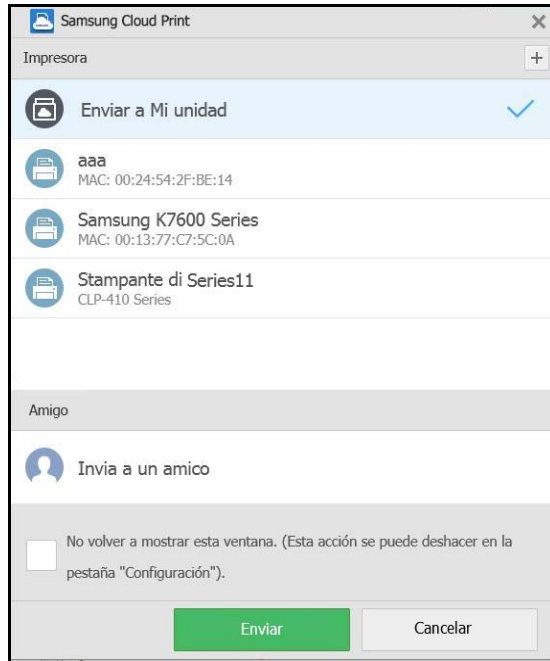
Samsung Cloud Print

×

Impresora

+

Enviar a Mi unidad

aaa
MAC: 00:24:54:2F:BE:14

Samsung K7600 Series
MAC: 00:13:77:C7:5C:0A

Stampante di Series11
CLP-410 Series

Amigo

Invia a un amico

No volver a mostrar esta ventana. (Esta acción se puede deshacer en la pestaña "Configuración").

Enviar

Cancelar